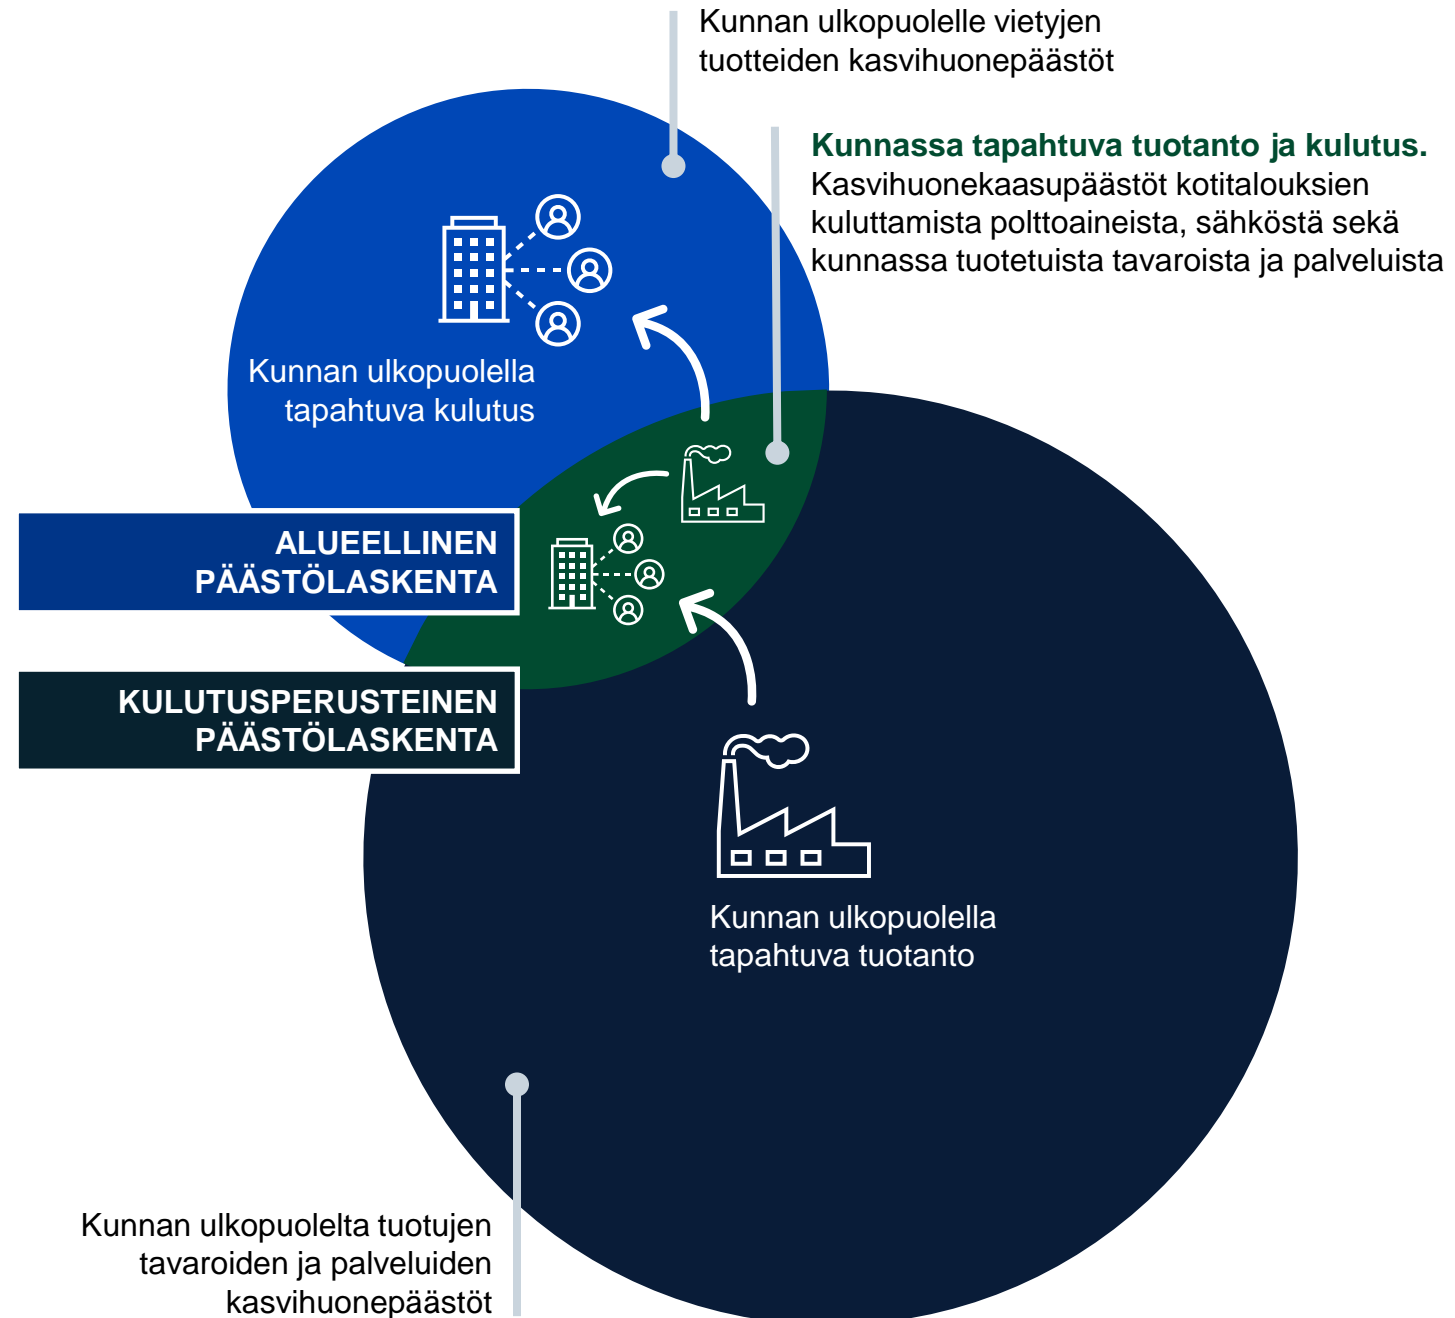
Kunnan ulkopuolelle vietyjen tuotteiden kasvihuonepäästöt

Kunnassa tapahtuva tuotanto ja kulutus. Kasvihuonekaasupäästöt kotitalouksien kuluttamista polttoaineista, sähköstä sekä kunnassa tuotetuista tavaroista ja palveluista

Kunnan ulkopuolella tapahtuva kulutus

ALUEELLINEN PÄÄSTÖLASKENTA

KULUTUSPERUSTEINEN PÄÄSTÖLASKENTA

Kunnan ulkopuolella tapahtuva tuotanto

Kunnan ulkopuolelta tuotujen tavaroiden ja palveluiden kasvihuonepäästöt